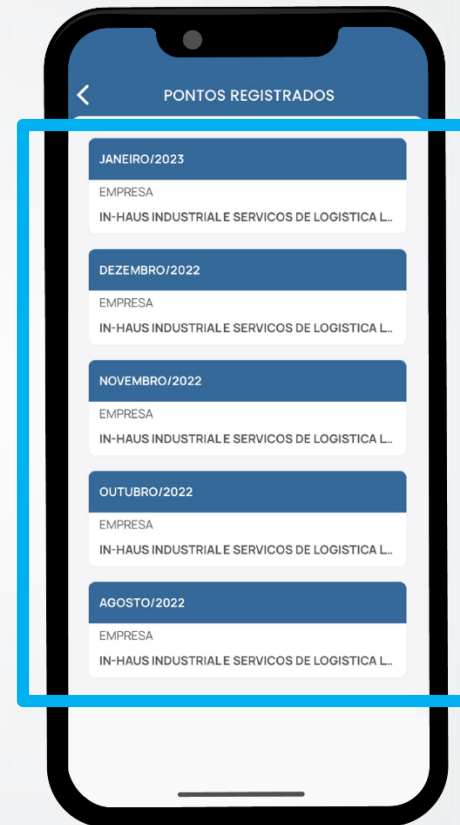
PONTOS REGISTRADOS

JANEIRO/2023
EMPRESA
IN-HAUS INDUSTRIAL E SERVICOS DE LOGISTICA L...

DEZEMBRO/2022
EMPRESA
IN-HAUS INDUSTRIAL E SERVICOS DE LOGISTICA L...

NOVEMBRO/2022
EMPRESA
IN-HAUS INDUSTRIAL E SERVICOS DE LOGISTICA L...

OUTUBRO/2022
EMPRESA
IN-HAUS INDUSTRIAL E SERVICOS DE LOGISTICA L...

AGOSTO/2022
EMPRESA
IN-HAUS INDUSTRIAL E SERVICOS DE LOGISTICA L...